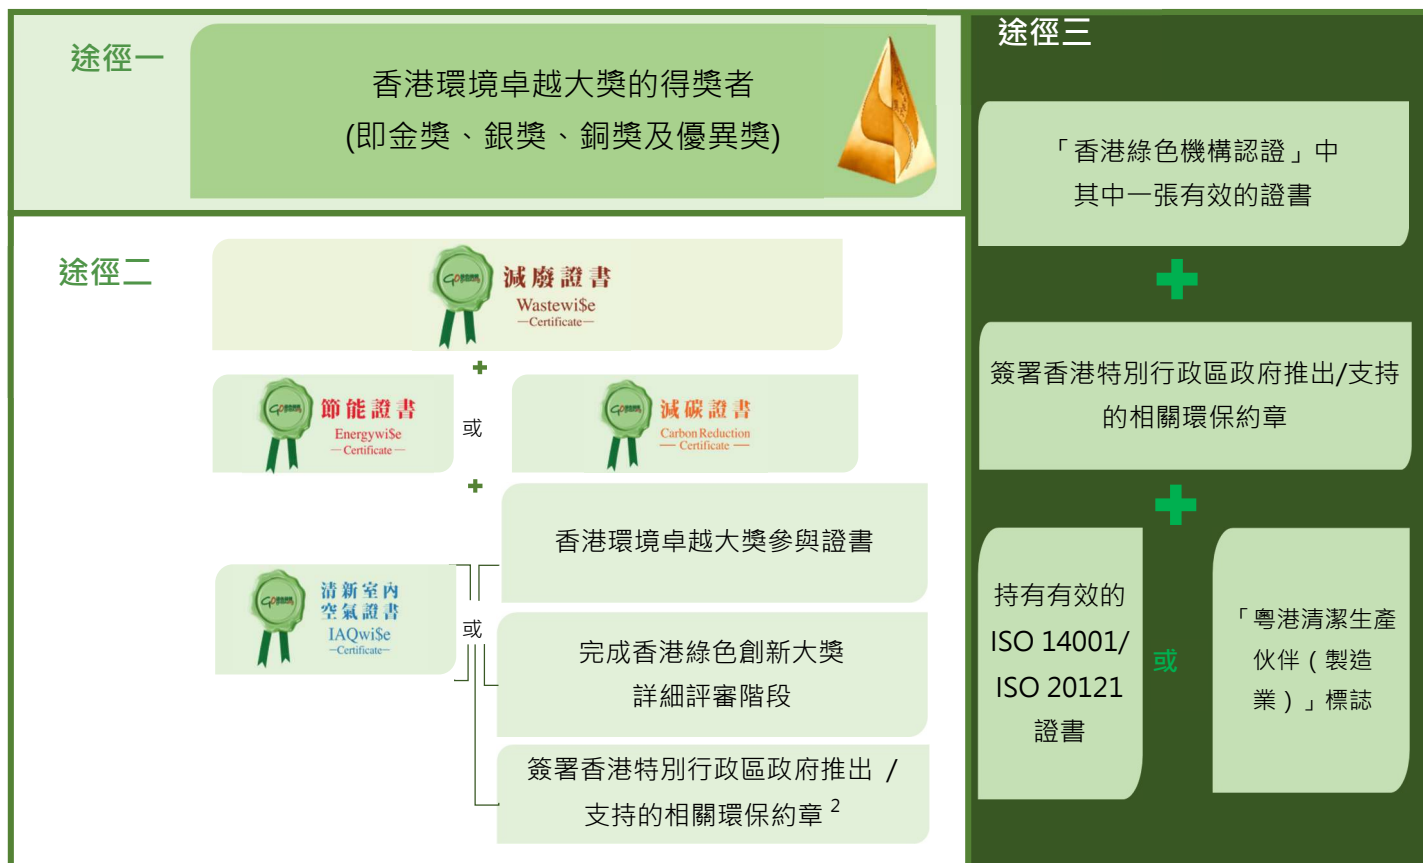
途徑一

香港環境卓越大獎的得獎者
(即金獎、銀獎、銅獎及優異獎)

途徑二

減廢證書
Wastewi$e
—Certificate—

+

節能證書
Energywi$e
—Certificate—

或

減碳證書
Carbon Reduction
—Certificate—

+

清新室內空氣證書
IAQwi$e
—Certificate—

香港環境卓越大獎參與證書

或

完成香港綠色創新大獎詳細評審階段

簽署香港特別行政區政府推出 / 支持的相關環保約章 $^2$

途徑三

「香港綠色機構認證」中其中一張有效的證書

+

簽署香港特別行政區政府推出/支持的相關環保約章

+

持有有效的 ISO 14001/ ISO 20121 證書

或

「粵港清潔生產伙伴(製造業)」標誌